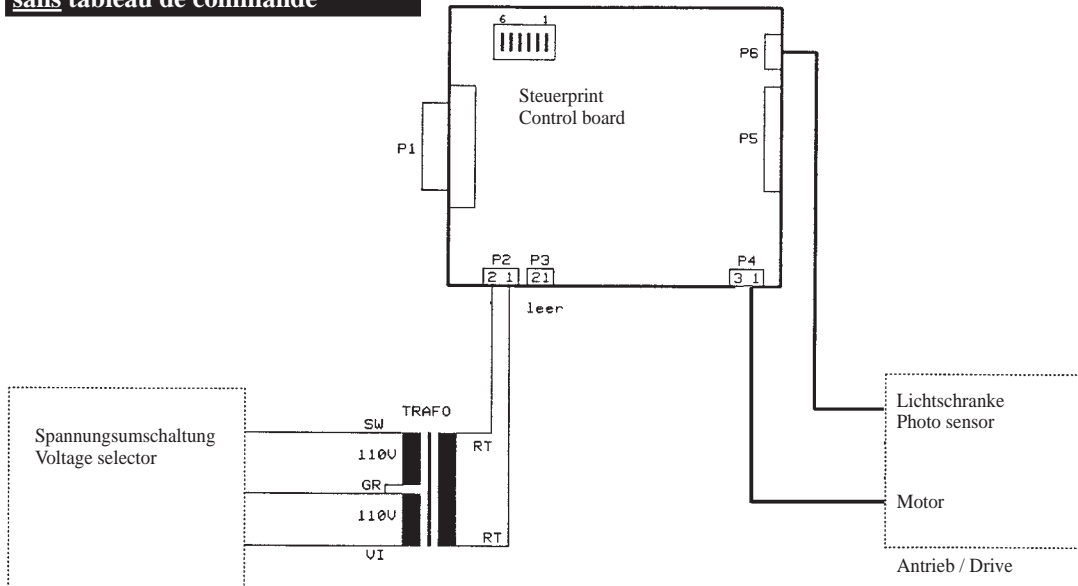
sans tableau de commande

6 1

Steuerprint
Control board

P6

P5

P1

P2 P3
2 1 2 1

P4
3 1

leer

Lichtschranke
Photo sensor

Motor

Antrieb / Drive

TRAFO

Spannungsumschaltung
Voltage selector

SW

110V

GR

110V

VI

RT

RT